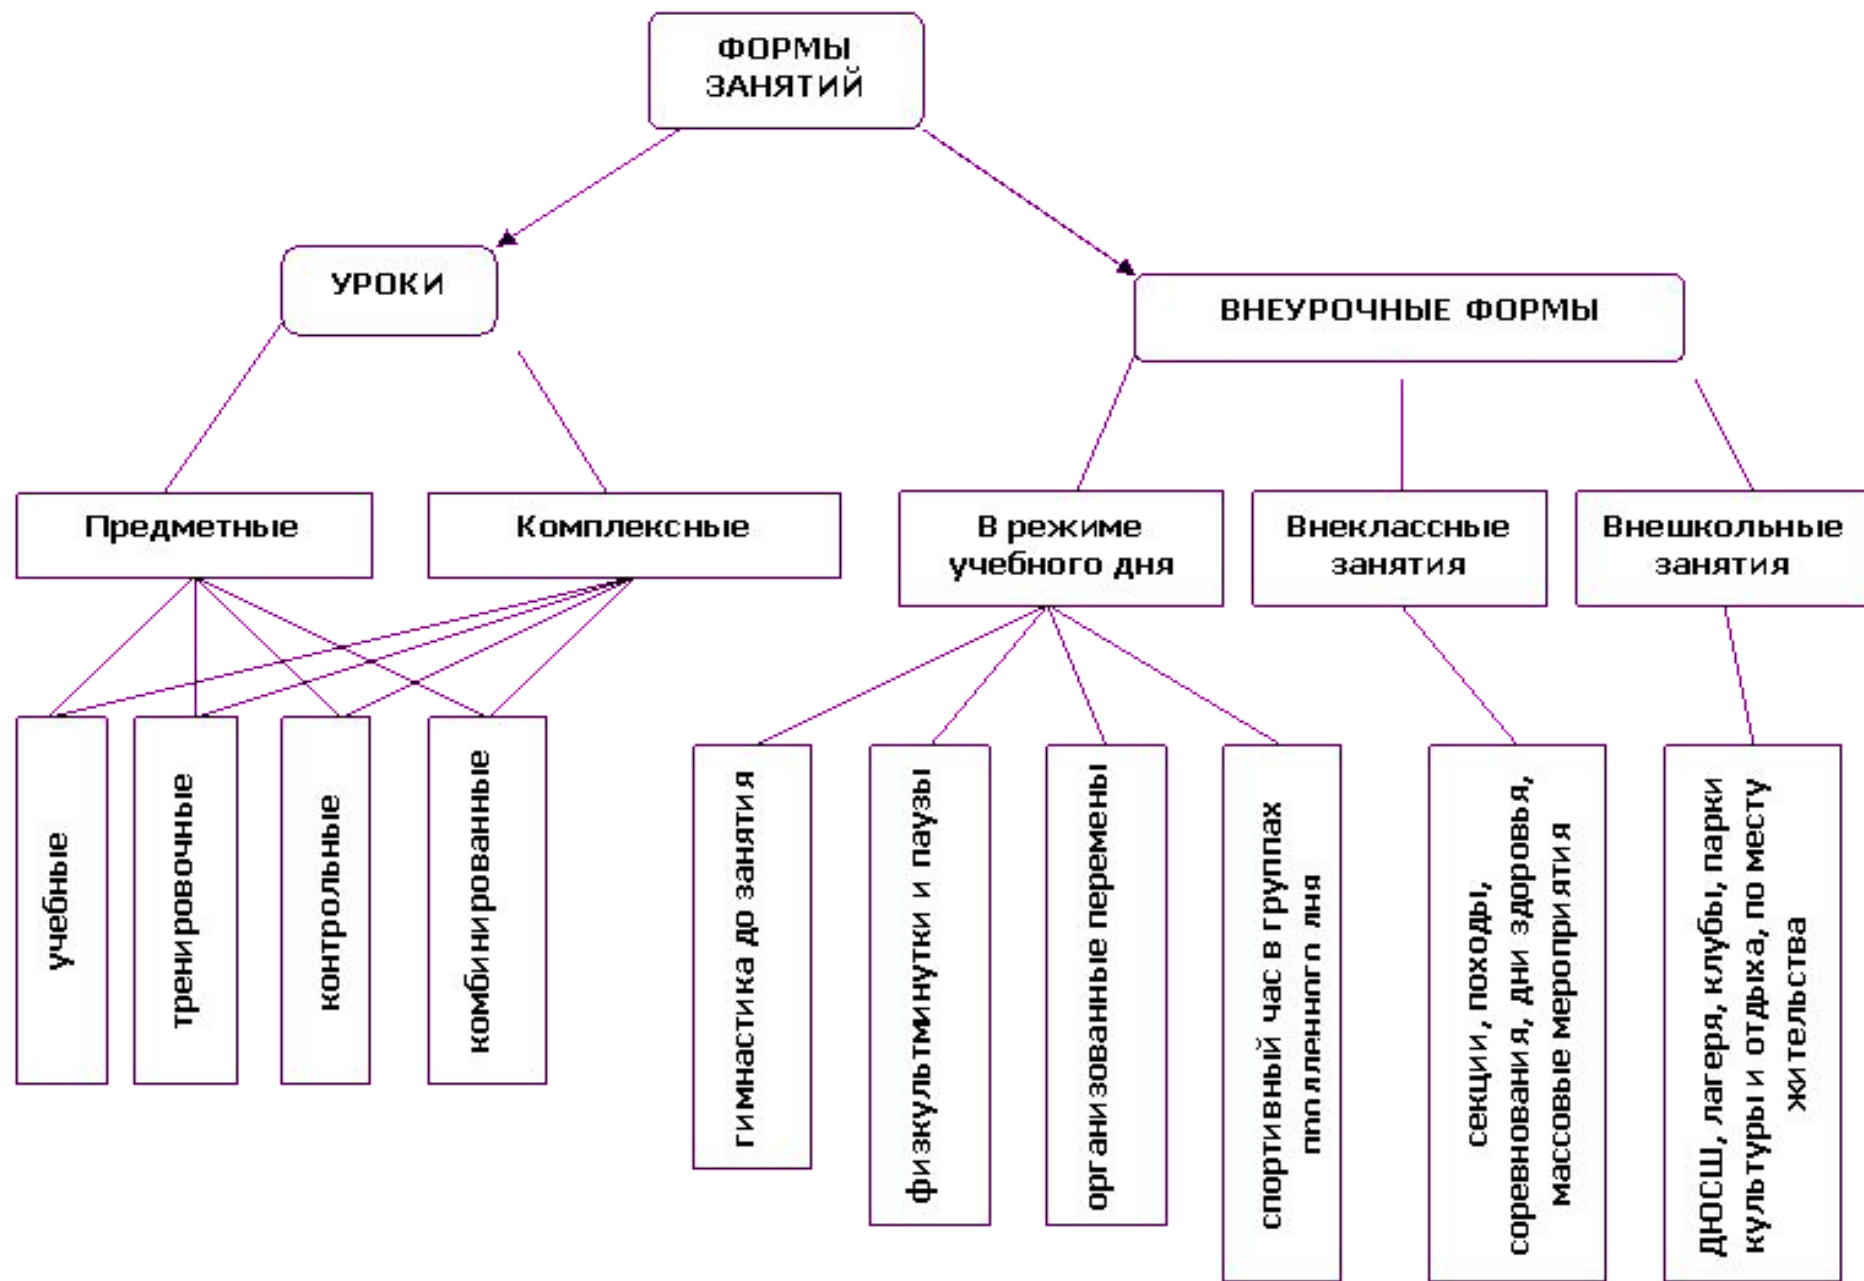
ФОРМЫ ЗАНЯТИЙ

УРОКИ

ВНЕУРОЧНЫЕ ФОРМЫ

Предметные

Комплексные

В режиме учебного дня

Внеклассные занятия

Внешкольные занятия

учебные

тренировочные

контрольные

комбинированные

гимнастика до занятия

физкультминутки и паузы

организованные перемены

спортивный час в группах продленного дня

секции, походы, соревнования, дни здоровья, массовые мероприятия

ДЮСШ, лагеря, клубы, парки культуры и отдыха, по месту жительства